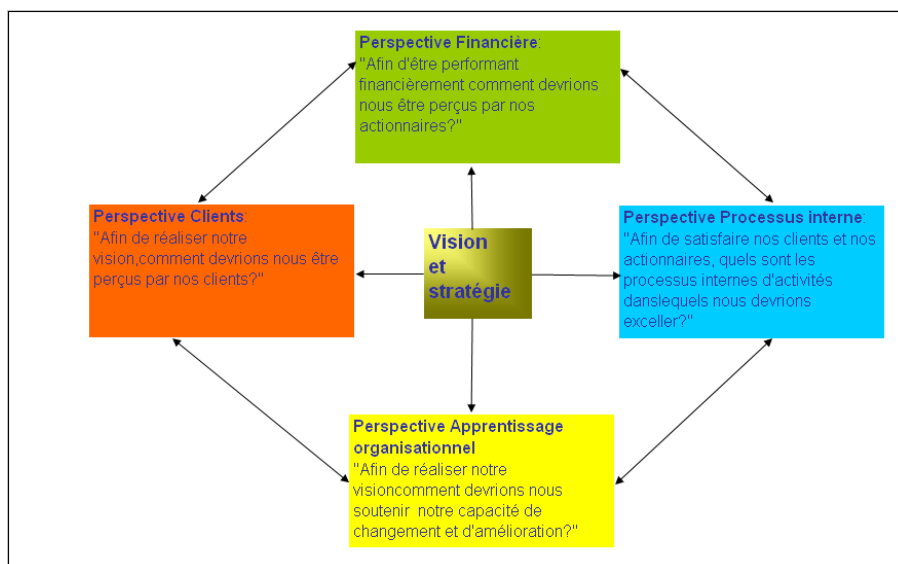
Perspective Financière:
"Afin d'être performant financièrement comment devrions nous être perçus par nos actionnaires?"

Perspective Clients:
"Afin de réaliser notre vision,comment devrions nous être perçus par nos clients?"

Vision et stratégie

Perspective Processus interne:
"Afin de satisfaire nos clients et nos actionnaires, quels sont les processus internes d'activités danslequels nous devrions exceller?"

Perspective Apprentissage organisationnel
"Afin de réaliser notre visioncomment devrions nous soutenir notre capacité de changement et d'amélioration?"